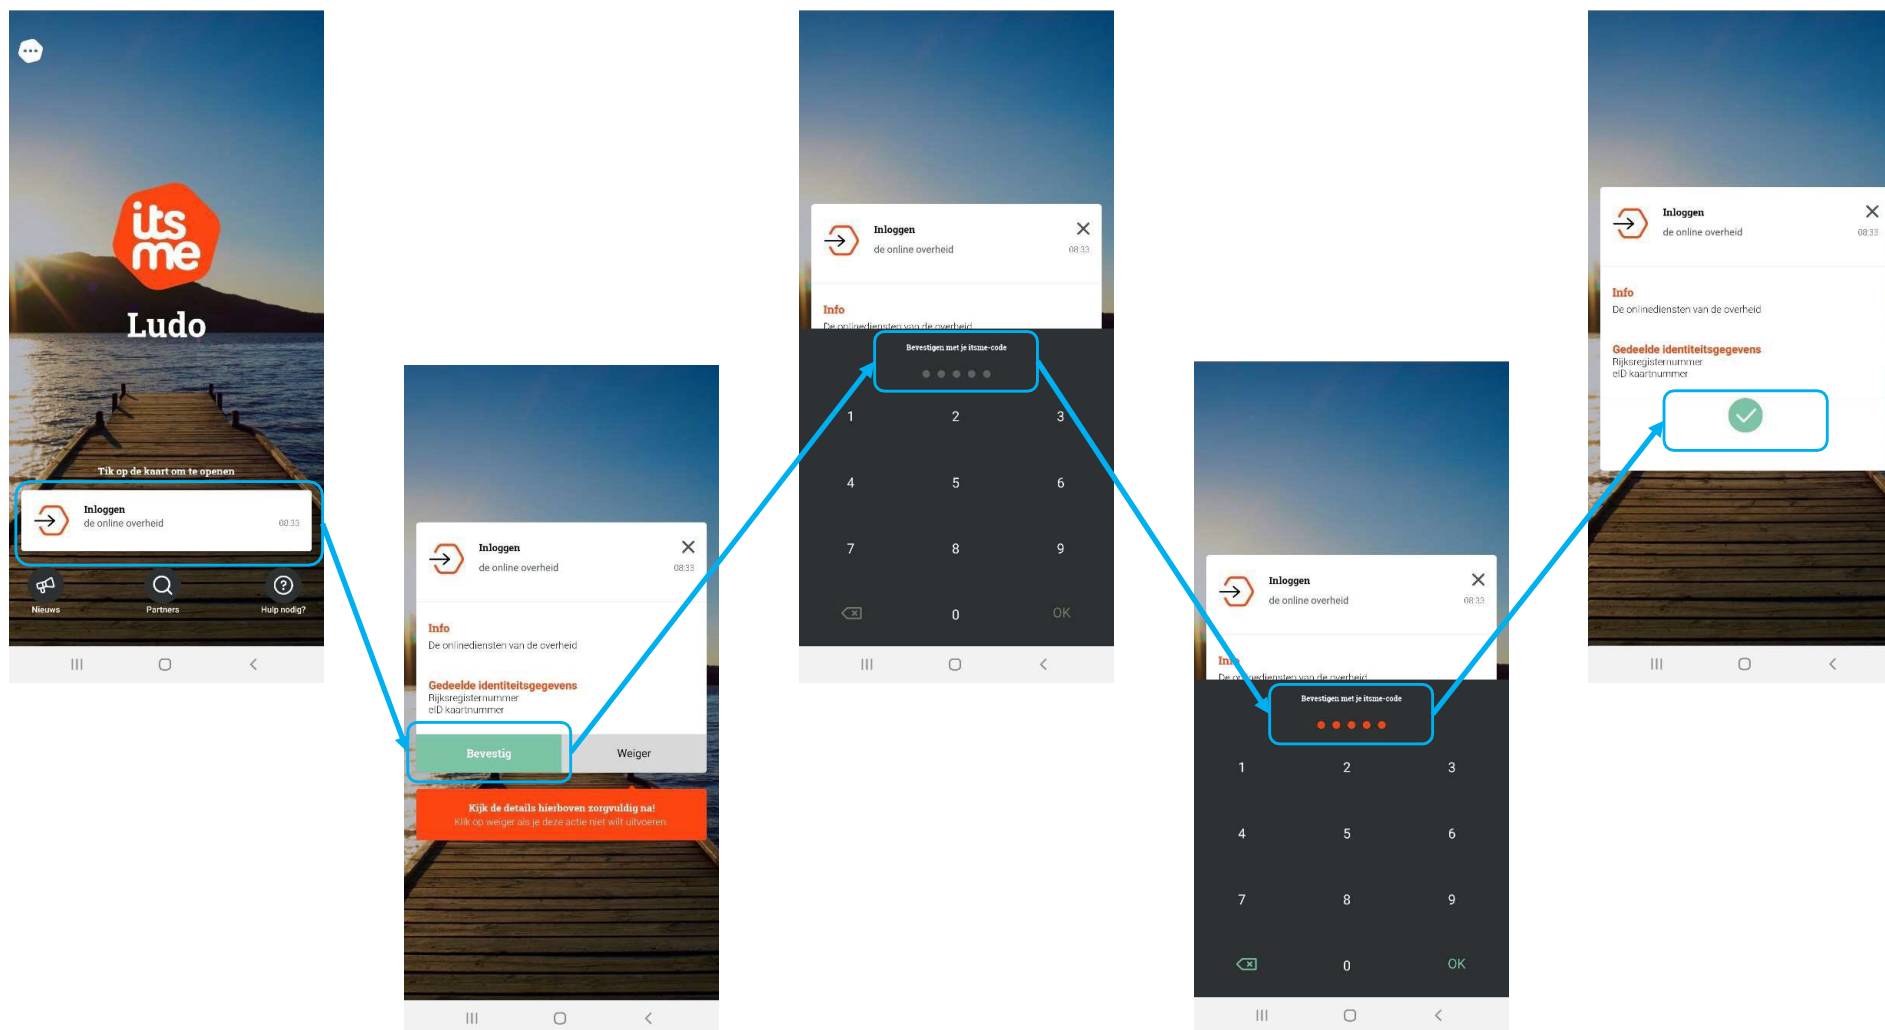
itsme

Ludo

Tik op de kaart om te openen

Inloggen
de online overheid
08:33

Nieuws
Partners
Hulp nodig?

Inloggen
de online overheid
08:33

Info
De onlinediensten van de overheid

Gedeelde identiteitsgegevens
Rijksregisternummer
eID kaartnummer

Bevestig
Weiger

Kijk de details hierboven zorgvuldig na!
Klik op weiger als je deze actie niet wilt uitvoeren

Inloggen
de online overheid
08:33

Info
De onlinediensten van de overheid

Bevestigen met je itsme-code

1 2 3
4 5 6
7 8 9
0 OK

Inloggen
de online overheid
08:33

Info
De onlinediensten van de overheid

Bevestigen met je itsme-code

1 2 3
4 5 6
7 8 9
0 OK

Inloggen
de online overheid
08:33

Info
De onlinediensten van de overheid

Gedeelde identiteitsgegevens
Rijksregisternummer
eID kaartnummer